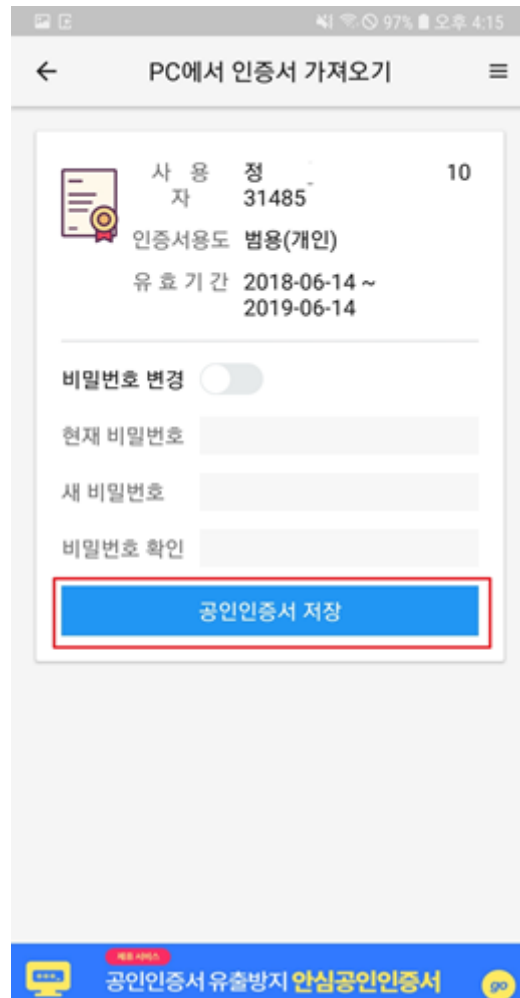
97% 오후 4:15

PC에서 인증서 가져오기

사용자 정 10 31485

인증서용도 범용(개인)

유효기간 2018-06-14 ~ 2019-06-14

비밀번호 변경

현재 비밀번호

새 비밀번호

비밀번호 확인

공인인증서 저장

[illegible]

공인인증서 유출방지 안심공인인증서

go